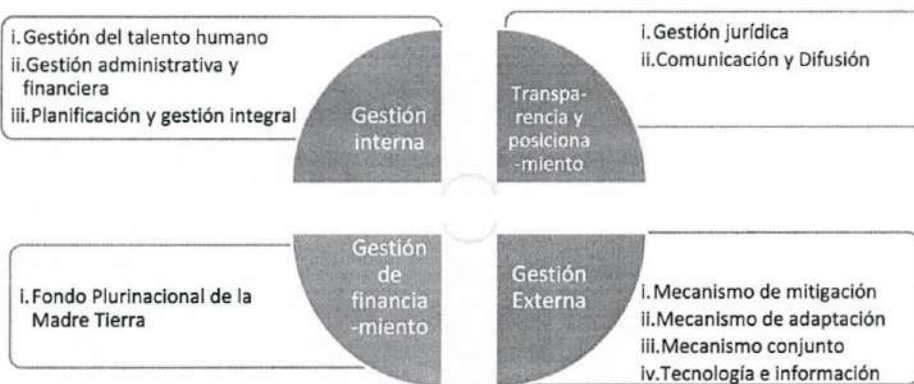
i. Gestión del talento humano
ii. Gestión administrativa y financiera
iii. Planificación y gestión integral

Gestión interna

Transparencia y posicionamiento

i. Gestión jurídica
ii. Comunicación y Difusión

i. Fondo Plurinacional de la Madre Tierra

Gestión de financiamiento

Gestión Externa

i. Mecanismo de mitigación
ii. Mecanismo de adaptación
iii. Mecanismo conjunto
iv. Tecnología e información